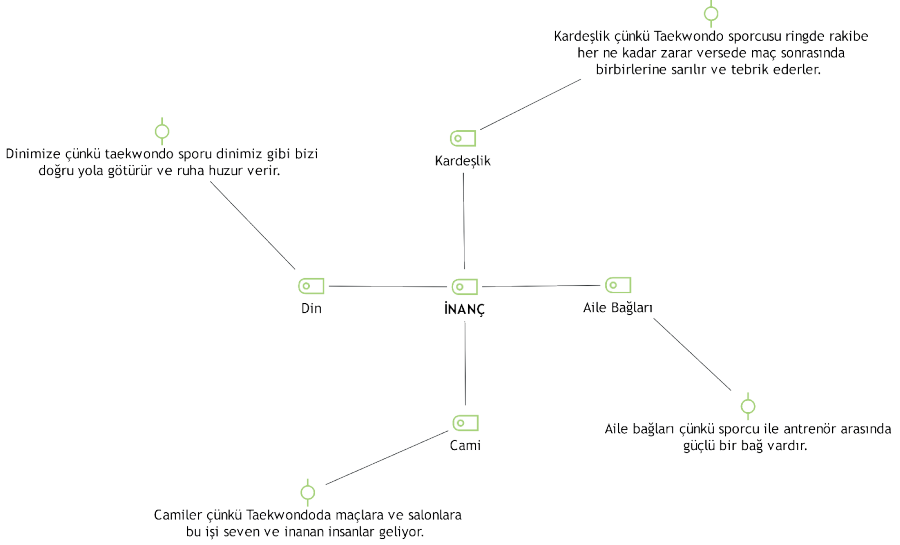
Kardeşlik çünkü Taekwondo sporcusu ringde rakibe her ne kadar zarar versede maç sonrasında birbirlerine sarılır ve tebrik ederler.

Dinimize çünkü taekwondo sporu dinimiz gibi bizi doğru yola götürür ve ruha huzur verir.

Kardeşlik

Din

İNANÇ

Aile Bağları

Cami

Aile bağları çünkü sporcu ile antrenör arasında güçlü bir bağ vardır.

Camiler çünkü Taekwondoda maçlara ve salonlara bu işi seven ve inanan insanlar geliyor.